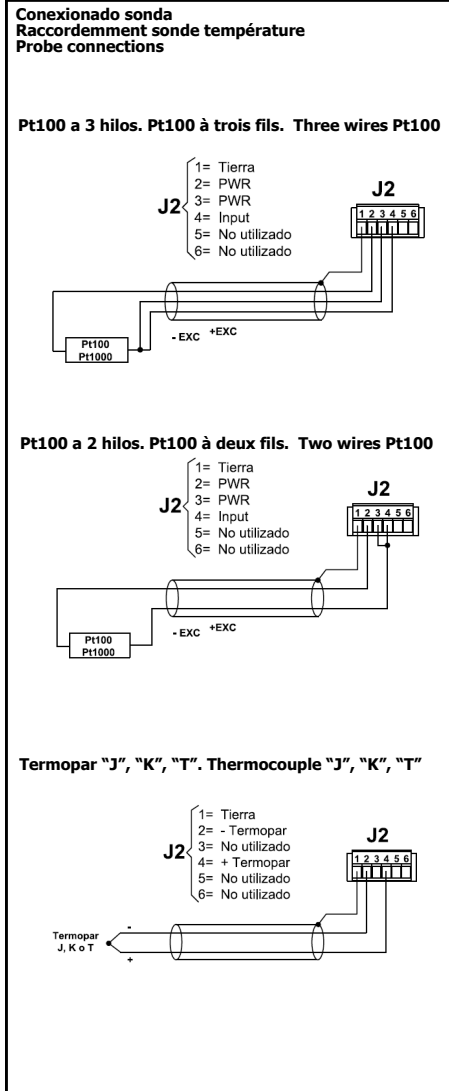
Conexionado sonda
Raccordemment sonde température
Probe connections

Pt100 a 3 hilos. Pt100 à trois fils. Three wires Pt100

J2
1= Tierra
2= PWR
3= PWR
4= Input
5= No utilizado
6= No utilizado

J2
1 2 3 4 5 6

Pt100
Pt1000
- EXC
+EXC

Pt100 a 2 hilos. Pt100 à deux fils. Two wires Pt100

J2
1= Tierra
2= PWR
3= PWR
4= Input
5= No utilizado
6= No utilizado

J2
1 2 3 4 5 6

Pt100
Pt1000
- EXC
+EXC

Termopar "J", "K", "T". Thermocouple "J", "K", "T"

J2
1= Tierra
2= - Termopar
3= No utilizado
4= + Termopar
5= No utilizado
6= No utilizado

J2
1 2 3 4 5 6

Termopar
J, K o T
-
+